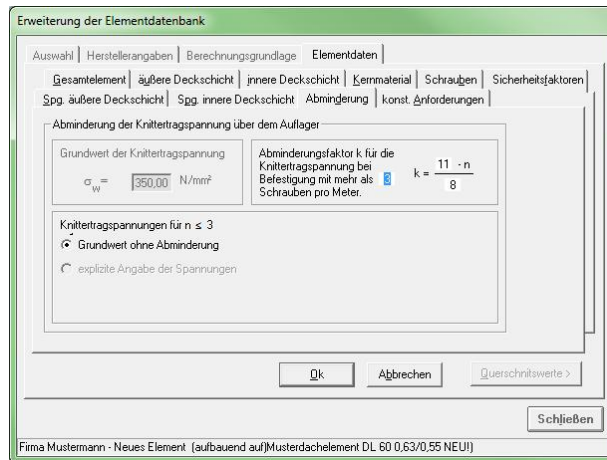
Erweiterung der Elementdatenbank

Auswahl | Herstellerangaben | Berechnungsgrundlage | Elementdaten

Gesamtelement | äußere Deckschicht | innere Deckschicht | Kernmaterial | Schrauben | Sicherheitsfaktoren

Spg. äußere Deckschicht | Spg. innere Deckschicht | Abminderung | konst. Anforderungen

Abminderung der Knittertragspannung über dem Auflager

Grundwert der Knittertragspannung

$\sigma_w =$ 350,00 N/mm²

Abminderungsfaktor k für die Knittertragspannung bei Befestigung mit mehr als 3 Schrauben pro Meter.

$k = \frac{11 - n}{8}$

Knittertragspannungen für n ≤ 3

Grundwert ohne Abminderung

explizite Angabe der Spannungen

Ok

Abbrechen

Querschnitswerte >

Schließen

Firma Mustermann - Neues Element (aufbauend auf)Musterdachelement DL 60 0,63/0,55 NEU!)